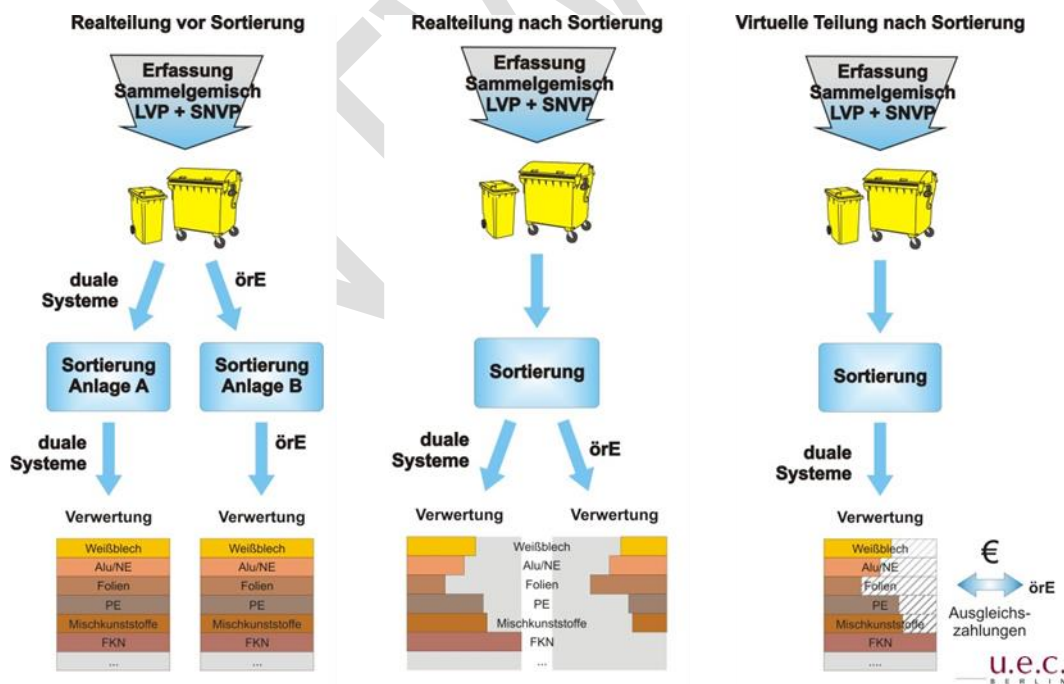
Realteilung vor Sortierung

Erfassung Sammelgemisch LVP + SNVP

duale Systeme

örE

Sortierung Anlage A

Sortierung Anlage B

duale Systeme

örE

Verwertung

Weißblech
Alu/NE
Folien
PE
Mischkunststoffe
FKN
...

Verwertung

Weißblech
Alu/NE
Folien
PE
Mischkunststoffe
FKN
...

Realteilung nach Sortierung

Erfassung Sammelgemisch LVP + SNVP

Sortierung

duale Systeme

örE

Verwertung

Verwertung

Weißblech
Alu/NE
Folien
PE
Mischkunststoffe
FKN
...

Virtuelle Teilung nach Sortierung

Erfassung Sammelgemisch LVP + SNVP

Sortierung

duale Systeme

Verwertung

Weißblech
Alu/NE
Folien
PE
Mischkunststoffe
FKN
...

€

örE

Ausgleichs-zahlungen

u.e.c.
BERLIN